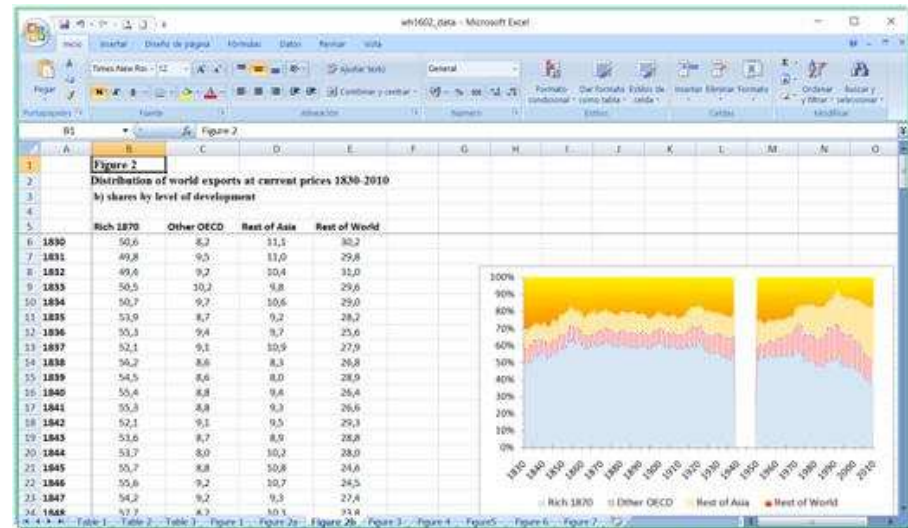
wh1602_data - Microsoft Excel

Inicio Insertar Diseño de página Fórmulas Datos Revisar Vista

Pegar Portapapeles Times New Ro - 12 Fuente Ajustar texto Combinar y centrar Alineación General Número Formato condicional Dar formato como tabla Estilos de celda Estilos Insertar Eliminar Formato Celdas Ordenar y filtrar Buscar y seleccionar Modificar

B1 Figure 2

| | A | B | C | D | E |
|---|---|---|---|---|---|
| 1 | | Figure 2 | | | |
| 2 | | Distribution of world exports at current prices 1830-2010 | | | |
| 3 | | b) shares by level of development | | | |
| 4 | | | | | |
| 5 | | Rich 1870 | Other OECD | Rest of Asia | Rest of World |
| 6 | 1830 | 50,6 | 8,2 | 11,1 | 30,2 |
| 7 | 1831 | 49,8 | 9,5 | 11,0 | 29,8 |
| 8 | 1832 | 49,4 | 9,2 | 10,4 | 31,0 |
| 9 | 1833 | 50,5 | 10,2 | 9,8 | 29,6 |
| 10 | 1834 | 50,7 | 9,7 | 10,6 | 29,0 |
| 11 | 1835 | 53,9 | 8,7 | 9,2 | 28,2 |
| 12 | 1836 | 55,3 | 9,4 | 9,7 | 25,6 |
| 13 | 1837 | 52,1 | 9,1 | 10,9 | 27,9 |
| 14 | 1838 | 56,2 | 8,6 | 8,3 | 26,8 |
| 15 | 1839 | 54,5 | 8,6 | 8,0 | 28,9 |
| 16 | 1840 | 55,4 | 8,8 | 9,4 | 26,4 |
| 17 | 1841 | 55,3 | 8,8 | 9,3 | 26,6 |
| 18 | 1842 | 52,1 | 9,1 | 9,5 | 29,3 |
| 19 | 1843 | 53,6 | 8,7 | 8,9 | 28,8 |
| 20 | 1844 | 53,7 | 8,0 | 10,2 | 28,0 |
| 21 | 1845 | 55,7 | 8,8 | 10,8 | 24,6 |
| 22 | 1846 | 55,6 | 9,2 | 10,7 | 24,5 |
| 23 | 1847 | 54,2 | 9,2 | 9,3 | 27,4 |
| 24 | 1848 | 57,7 | 8,2 | 10,3 | 23,8 |

100% 90% 80% 70% 60% 50% 40% 30% 20% 10% 0%
1830 1840 1850 1860 1870 1880 1890 1900 1910 1920 1930 1940 1950 1960 1970 1980 1990 2000 2010
Rich 1870 Other OECD Rest of Asia Rest of World

Table 1 Table 2 Table 3 Figure 1 Figure 2a Figure 2b Figure 3 Figure 4 Figure5 Figure 6 Figure 7